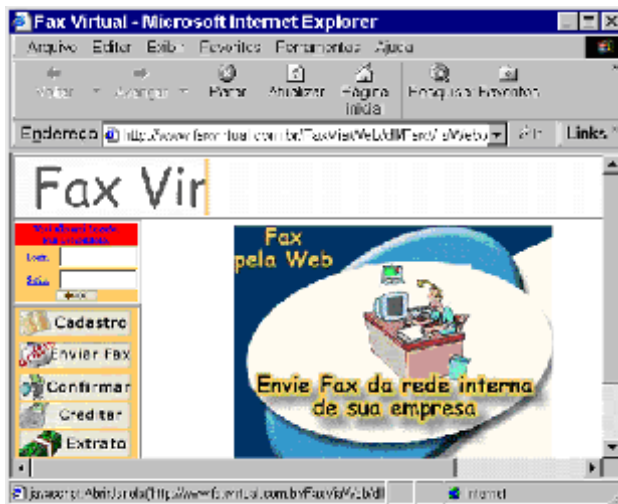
Fax Virtual - Microsoft Internet Explorer

Arquivo Editar Exibir Favoritos Ferramentas Ajuda

Voltar Avançar Parar Atualizar Página inicial Pesquisar Favoritos

Endereço http://www.faxvirtual.com.br/FaxVirtWeb/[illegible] Ir Links

Fax Vir

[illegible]

Login

Senha

Cadastro

Enviar Fax

Confirmar

Creditar

Extrato

Fax pela Web

Envie Fax da rede interna de sua empresa

javascript:AbrirJanela('http://www.faxvirtual.com.br/FaxVirtWeb/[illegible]

Internet